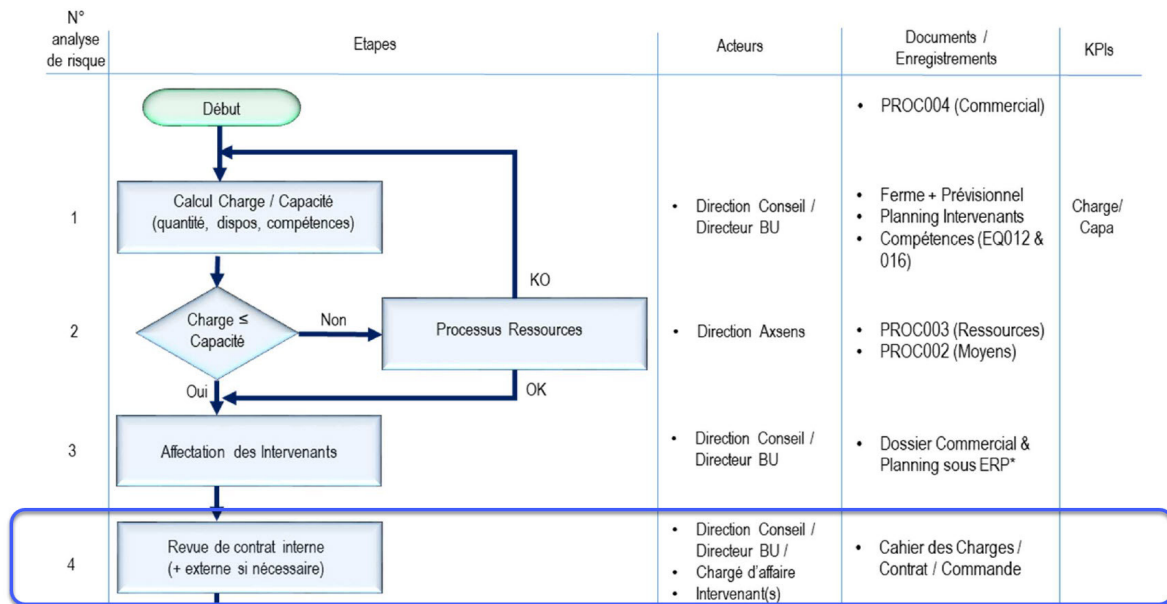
| N° analyse de risque | Etapes | Acteurs | Documents / Enregistrements | KPIs |
|---|---|---|---|---|
| | Début | | • PROC004 (Commercial) | |
| 1 | Calcul Charge / Capacité (quantité, dispos, compétences) | • Direction Conseil / Directeur BU | • Ferme + Prévisionnel • Planning Intervenants • Compétences (EQ012 & 016) | Charge/ Capa |
| 2 | Charge ≤ Capacité — Non → Processus Ressources (KO / OK) — Oui | • Direction Axsens | • PROC003 (Ressources) • PROC002 (Moyens) | |
| 3 | Affectation des Intervenants | • Direction Conseil / Directeur BU | • Dossier Commercial & Planning sous ERP* | |
| 4 | Revue de contrat interne (+ externe si nécessaire) | • Direction Conseil / Directeur BU / • Chargé d'affaire • Intervenant(s) | • Cahier des Charges / Contrat / Commande | |